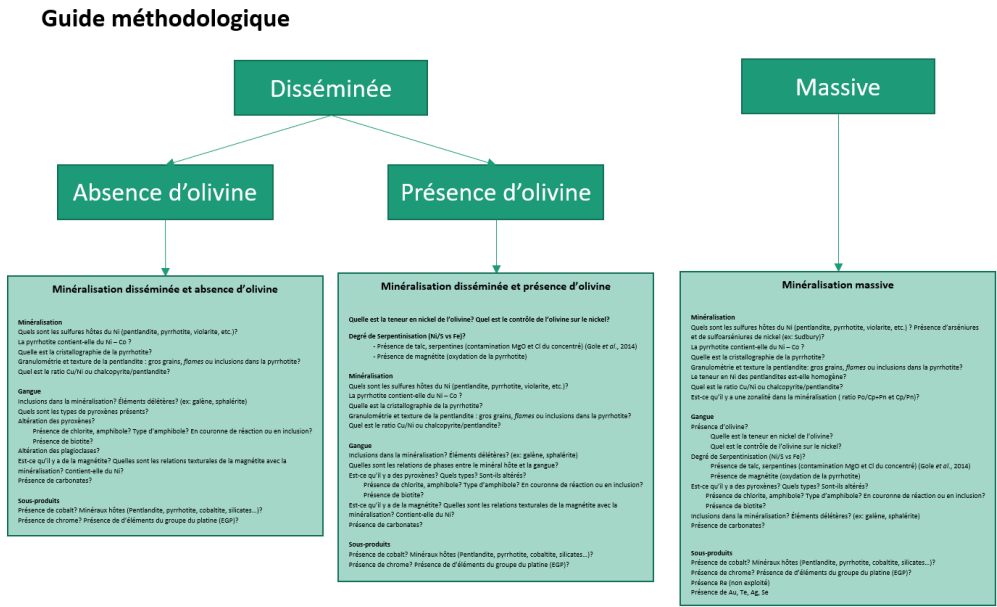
Guide méthodologique

Disséminée

Massive

Absence d'olivine

Présence d'olivine

Minéralisation disséminée et absence d'olivine

Minéralisation
Quels sont les sulfures hôtes du Ni (pentlandite, pyrrhotite, violarite, etc.)?
La pyrrhotite contient-elle du Ni – Co ?
Quelle est la cristallographie de la pyrrhotite?
Granulométrie et texture de la pentlandite : gros grains, flames ou inclusions dans la pyrrhotite?
Quel est le ratio Cu/Ni ou chalcopyrite/pentlandite?

Gangue
Inclusions dans la minéralisation? Éléments délétères? (ex: galène, sphalérite)
Quels sont les types de pyroxènes présents?
Altération des pyroxènes?
Présence de chlorite, amphibole? Type d'amphibole? En couronne de réaction ou en inclusion?
Présence de biotite?
Altération des plagioclases?
Est-ce qu'il y a de la magnétite? Quelles sont les relations texturales de la magnétite avec la minéralisation? Contient-elle du Ni?
Présence de carbonates?

Sous-produits
Présence de cobalt? Minéraux hôtes (Pentlandite, pyrrhotite, cobaltite, silicates…)?
Présence de chrome? Présence d'éléments du groupe du platine (EGP)?

Minéralisation disséminée et présence d'olivine

Quelle est la teneur en nickel de l'olivine? Quel est le contrôle de l'olivine sur le nickel?

Degré de Serpentinisation (Ni/S vs Fe)?
- Présence de talc, serpentines (contamination MgO et Cl du concentré) (Gole et al., 2014)
- Présence de magnétite (oxydation de la pyrrhotite)

Minéralisation
Quels sont les sulfures hôtes du Ni (pentlandite, pyrrhotite, violarite, etc.)?
La pyrrhotite contient-elle du Ni – Co ?
Quelle est la cristallographie de la pyrrhotite?
Granulométrie et texture de la pentlandite : gros grains, flames ou inclusions dans la pyrrhotite?
Quel est le ratio Cu/Ni ou chalcopyrite/pentlandite?

Gangue
Inclusions dans la minéralisation? Éléments délétères? (ex: galène, sphalérite)
Quelles sont les relations de phases entre le minéral hôte et la gangue?
Est-ce qu'il y a des pyroxènes? Quels types? Sont-ils altérés?
Présence de chlorite, amphibole? Type d'amphibole? En couronne de réaction ou en inclusion?
Présence de biotite?
Est-ce qu'il y a de la magnétite? Quelles sont les relations texturales de la magnétite avec la minéralisation? Contient-elle du Ni?
Présence de carbonates?

Sous-produits
Présence de cobalt? Minéraux hôtes (Pentlandite, pyrrhotite, cobaltite, silicates…)?
Présence de chrome? Présence d'éléments du groupe du platine (EGP)?

Minéralisation massive

Minéralisation
Quels sont les sulfures hôtes du Ni (pentlandite, pyrrhotite, violarite, etc.) ? Présence d'arséniures et de sulfoarséniures de nickel (ex: Sudbury)?
La pyrrhotite contient-elle du Ni – Co ?
Quelle est la cristallographie de la pyrrhotite?
Granulométrie et texture la pentlandite: gros grains, flames ou inclusions dans la pyrrhotite?
Le teneur en Ni des pentlandites est-elle homogène?
Quel est le ratio Cu/Ni ou chalcopyrite/pentlandite?
Est-ce qu'il y a une zonalité dans la minéralisation ( ratio Po/Cp+Pn et Cp/Pn)?

Gangue
Présence d'olivine?
Quelle est la teneur en nickel de l'olivine?
Quel est le contrôle de l'olivine sur le nickel?
Degré de Serpentinisation (Ni/S vs Fe)?
Présence de talc, serpentines (contamination MgO et Cl du concentré) (Gole et al., 2014)
Présence de magnétite (oxydation de la pyrrhotite)
Est-ce qu'il y a des pyroxènes? Quels types? Sont-ils altérés?
Présence de chlorite, amphibole? Type d'amphibole? En couronne de réaction ou en inclusion?
Présence de biotite?
Inclusions dans la minéralisation? Éléments délétères? (ex: galène, sphalérite)
Présence de carbonates?

Sous-produits
Présence de cobalt? Minéraux hôtes (Pentlandite, pyrrhotite, cobaltite, silicates…)?
Présence de chrome? Présence d'éléments du groupe du platine (EGP)?
Présence Re (non exploité)
Présence de Au, Te, Ag, Se